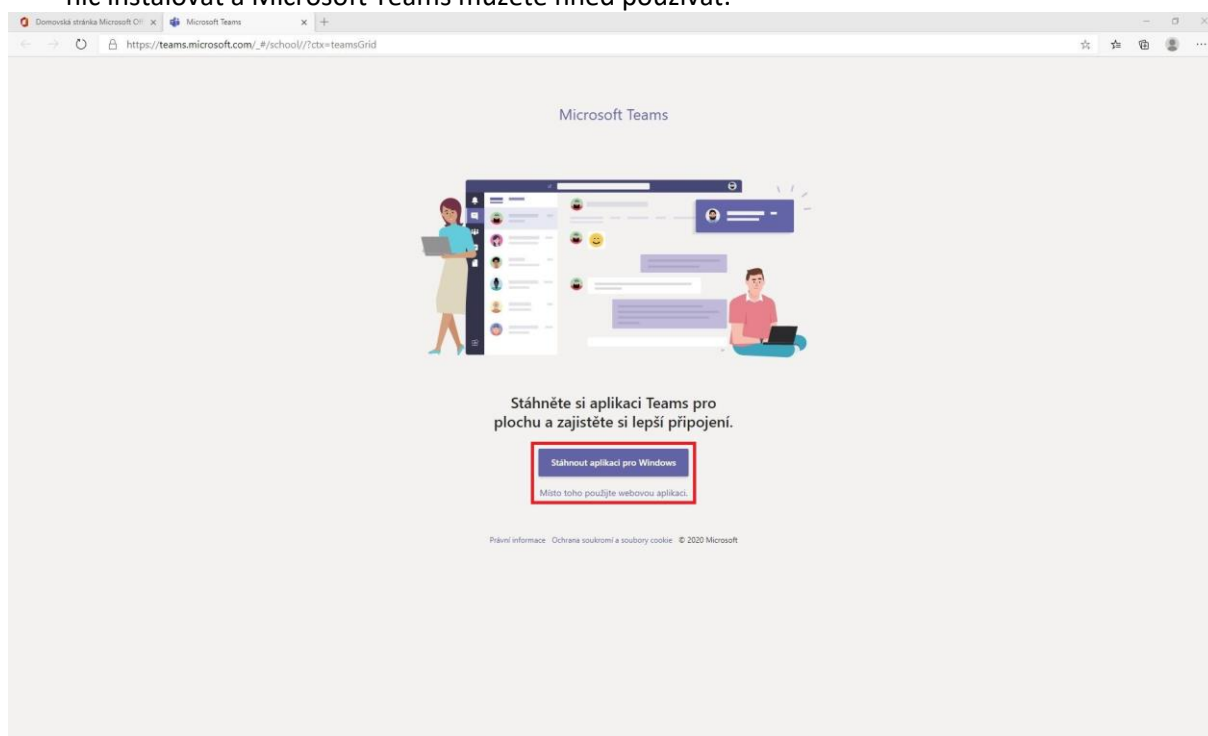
nic instalovat a Microsoft Teams můžete hned používat.

Domovská stránka Microsoft Of
Microsoft Teams
https://teams.microsoft.com/_#/school//?ctx=teamsGrid

Microsoft Teams

Stáhněte si aplikaci Teams pro plochu a zajistěte si lepší připojení.

Stáhnout aplikaci pro Windows

Místo toho použijte webovou aplikaci.

Právní informace Ochrana soukromí a soubory cookie © 2020 Microsoft